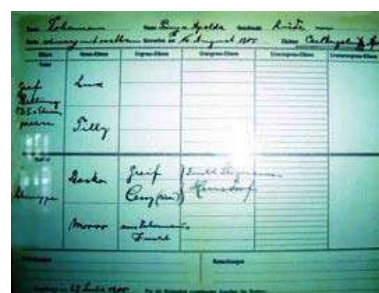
Name Solomon Name Benya Apolda Geschlecht Rüde
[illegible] Geworfen am 16 August 1905 Züchter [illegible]

| Eltern | Groß-Eltern | Urgroß-Eltern | Ururgroß-Eltern | Urururgroß-Eltern | Ururururgroß-Eltern |
|---|---|---|---|---|---|
| Vater: Graf Gerhard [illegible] | Luz | | | | |
| | Tilly | | | | |
| Mutter: Schnuppe | Lasko | Greif | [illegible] Hamsdorf | | |
| | | Conz | | | |
| | Moor | aus Schwarzwald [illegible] | | | |

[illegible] Bemerkungen
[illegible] 22 Juli 1905 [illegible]